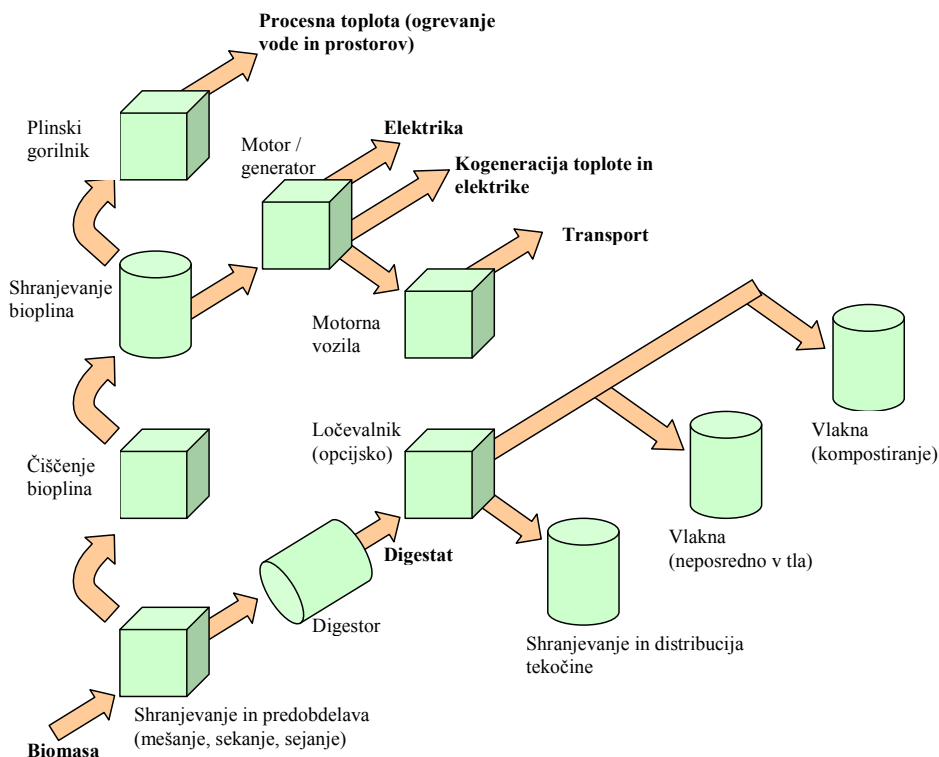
Procesna toplota (ogrevanje vode in prostorov)

Plinski gorilnik

Motor / generator

Elektrika

Kogeneracija toplote in elektrike

Transport

Shranjevanje bioplina

Motorna vozila

Ločevalnik (opcijsko)

Vlakna (kompostiranje)

Čiščenje bioplina

Vlakna (neposredno v tla)

Digestat

Digestor

Shranjevanje in distribucija tekočine

Shranjevanje in predobdelava (mešanje, sekanje, sejanje)

Biomasa